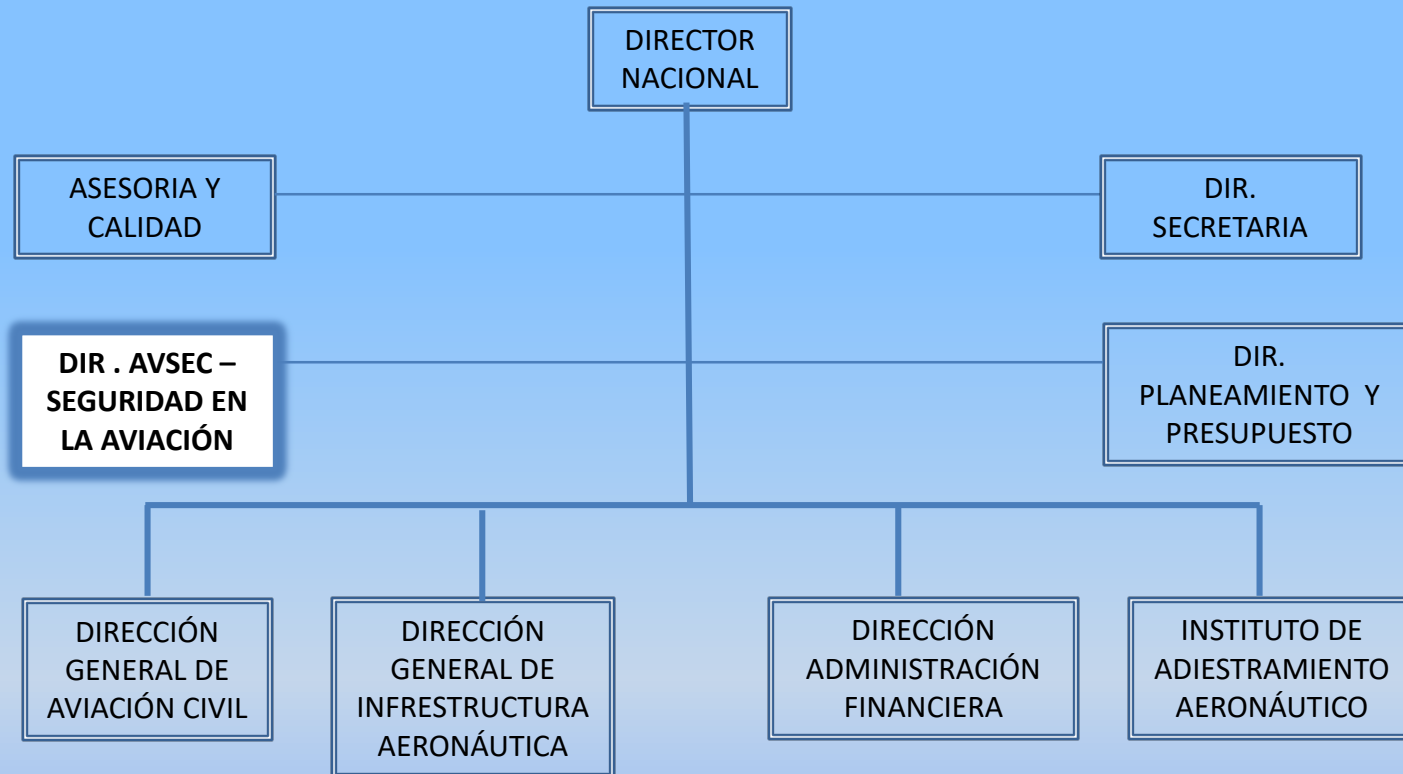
DIRECTOR NACIONAL

ASESORIA Y CALIDAD

DIR. SECRETARIA

DIR . AVSEC – SEGURIDAD EN LA AVIACIÓN

DIR. PLANEAMIENTO Y PRESUPUESTO

DIRECCIÓN GENERAL DE AVIACIÓN CIVIL

DIRECCIÓN GENERAL DE INFRESTRUCTURA AERONÁUTICA

DIRECCIÓN ADMINISTRACIÓN FINANCIERA

INSTITUTO DE ADIESTRAMIENTO AERONÁUTICO